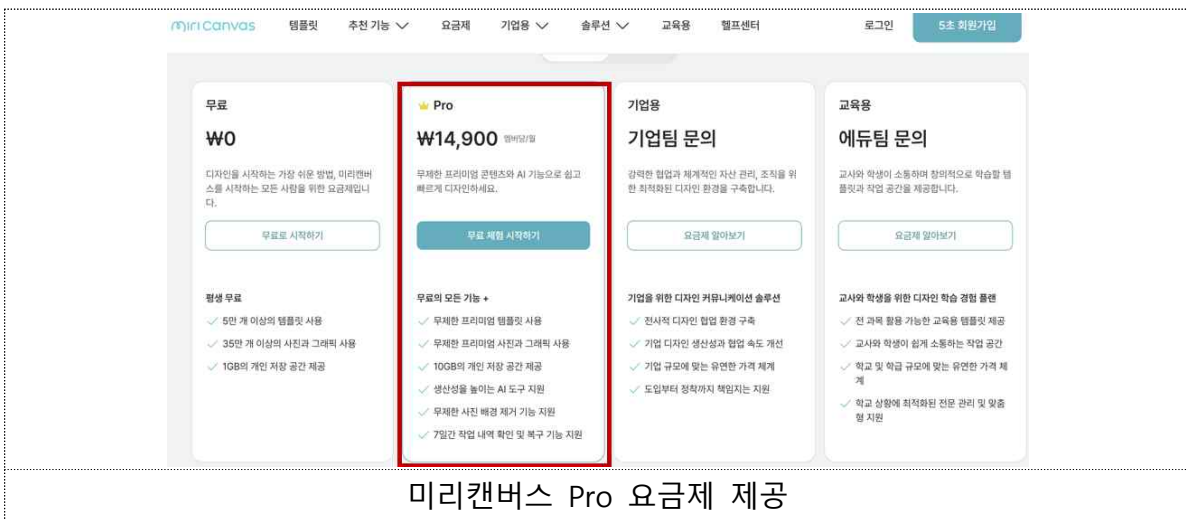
miricanvas 템플릿 추천 기능 요금제 기업용 솔루션 교육용 헬프센터 로그인 5초 회원가입

무료

₩0

디자인을 시작하는 가장 쉬운 방법, 미리캔버스를 시작하는 모든 사람을 위한 요금제입니다.

무료로 시작하기

평생 무료

5만 개 이상의 템플릿 사용

35만 개 이상의 사진과 그래픽 사용

1GB의 개인 저장 공간 제공

Pro

₩14,900 멤버당/월

무제한 프리미엄 콘텐츠와 AI 기능으로 쉽고 빠르게 디자인하세요.

무료 체험 시작하기

무료의 모든 기능 +

무제한 프리미엄 템플릿 사용

무제한 프리미엄 사진과 그래픽 사용

10GB의 개인 저장 공간 제공

생산성을 높이는 AI 도구 지원

무제한 사진 배경 제거 기능 지원

7일간 작업 내역 확인 및 복구 기능 지원

기업용

기업팀 문의

강력한 협업과 체계적인 자산 관리, 조직을 위한 최적화된 디자인 환경을 구축합니다.

요금제 알아보기

기업을 위한 디자인 커뮤니케이션 솔루션

전사적 디자인 협업 환경 구축

기업 디자인 생산성과 협업 소통 개선

기업 규모에 맞는 유연한 가격 체계

도입부터 정착까지 책임지는 지원

교육용

에듀팀 문의

교사와 학생이 소통하며 창의적으로 학습할 템플릿과 작업 공간을 제공합니다.

요금제 알아보기

교사와 학생을 위한 디자인 학습 경험 플랜

전 과목 활용 가능한 교육용 템플릿 제공

교사와 학생이 쉽게 소통하는 작업 공간

학교 및 학급 규모에 맞는 유연한 가격 체계

학교 상황에 최적화된 전문 관리 및 맞춤형 지원

미리캔버스 Pro 요금제 제공